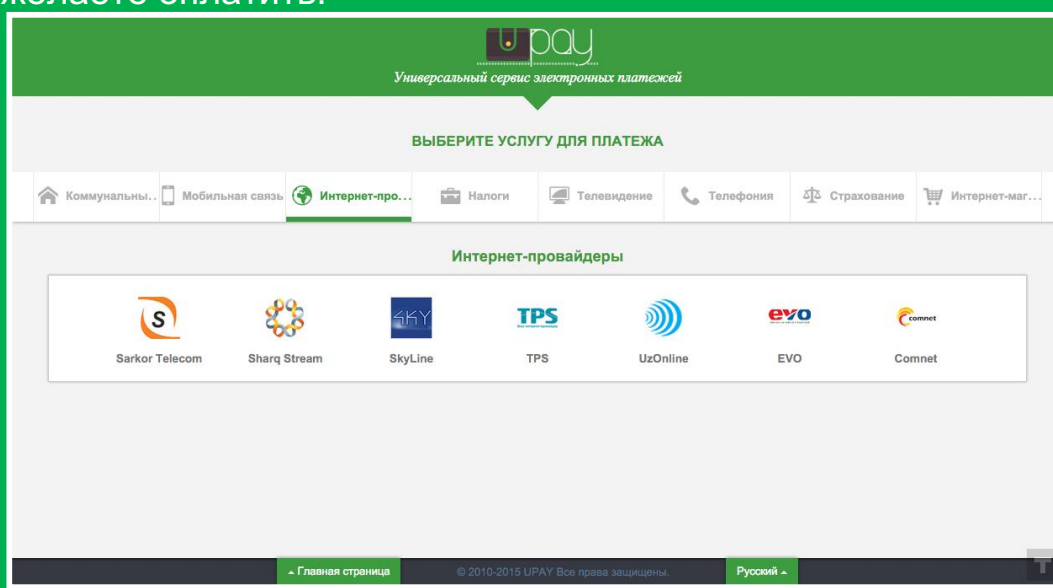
желаете оплатить.

UPAY
Универсальный сервис электронных платежей

ВЫБЕРИТЕ УСЛУГУ ДЛЯ ПЛАТЕЖА

Коммунальны... Мобильная связь Интернет-про... Налоги Телевидение Телефония Страхование Интернет-маг...

Интернет-провайдеры

S
Sarkor Telecom

Sharq Stream

SKY
SkyLine

TPS
TPS

UzOnline

evo
EVO

comnet
Comnet

▲ Главная страница © 2010-2015 UPAY Все права защищены. Русский ▲